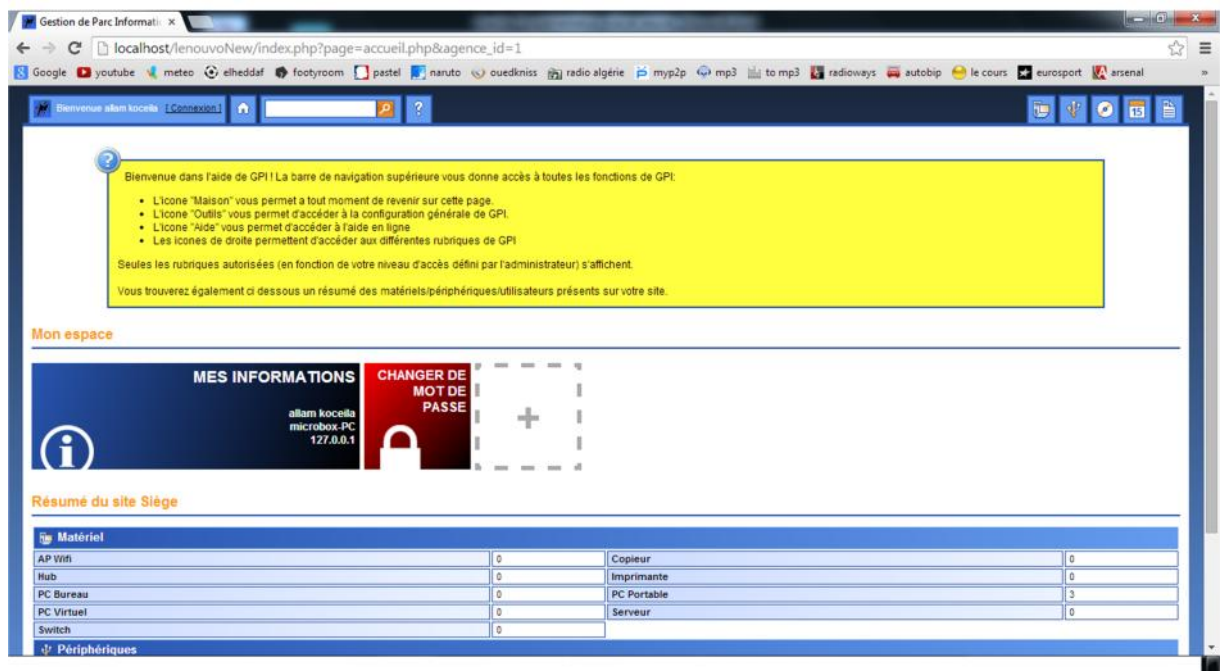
Gestion de Parc Informati ×

localhost/lenouvoNew/index.php?page=accueil.php&agence_id=1

Google youtube meteo elheddaf footyroom pastel naruto ouedkniss radio algérie myp2p mp3 to mp3 radioways autobip le cours eurosport arsenal

Bienvenue allam koceila [ Connexion ]

Bienvenue dans l'aide de GPI ! La barre de navigation supérieure vous donne accès à toutes les fonctions de GPI:

- L'icone "Maison" vous permet a tout moment de revenir sur cette page.
- L'icone "Outils" vous permet d'accéder à la configuration générale de GPI.
- L'icone "Aide" vous permet d'accéder à l'aide en ligne
- Les icones de droite permettent d'accéder aux différentes rubriques de GPI

Seules les rubriques autorisées (en fonction de votre niveau d'accès défini par l'administrateur) s'affichent.

Vous trouverez également ci dessous un résumé des matériels/périphériques/utilisateurs présents sur votre site.

Mon espace

MES INFORMATIONS
allam koceila
microbox-PC
127.0.0.1

CHANGER DE MOT DE PASSE

Résumé du site Siège

Matériel

| AP Wifi | 0 | Copieur | 0 |
|---|---|---|---|
| Hub | 0 | Imprimante | 0 |
| PC Bureau | 0 | PC Portable | 3 |
| PC Virtuel | 0 | Serveur | 0 |
| Switch | 0 | | |

Périphériques